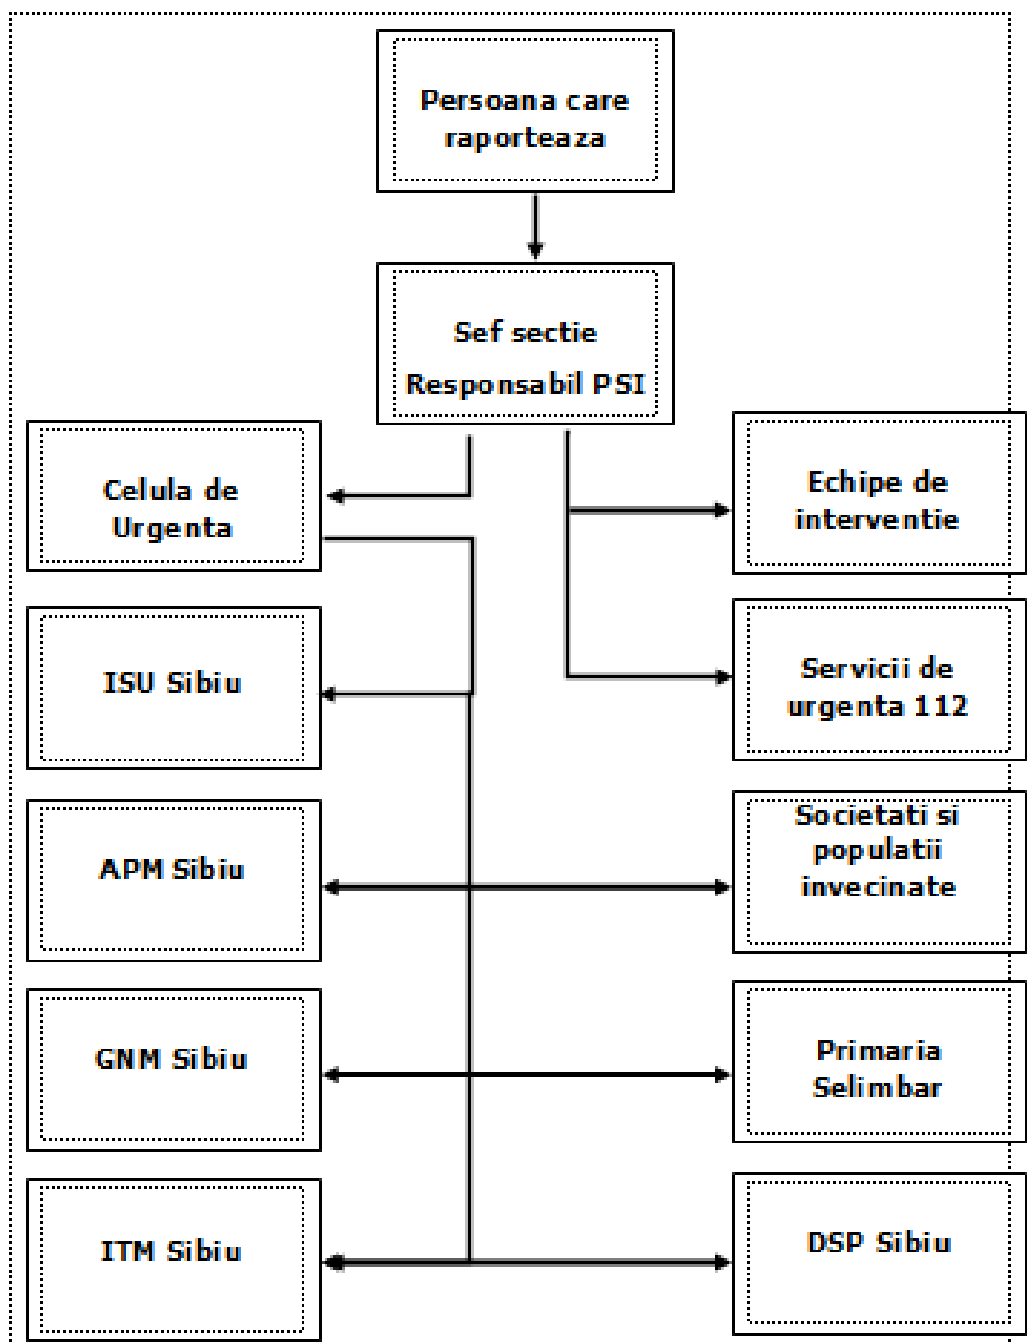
Persoana care raporteaza

Sef sectie
Responsabil PSI

Celula de Urgenta

Echipe de interventie

ISU Sibiu

Servicii de urgenta 112

APM Sibiu

Societati si populatii invecinate

GNM Sibiu

Primaria Selimbar

ITM Sibiu

DSP Sibiu